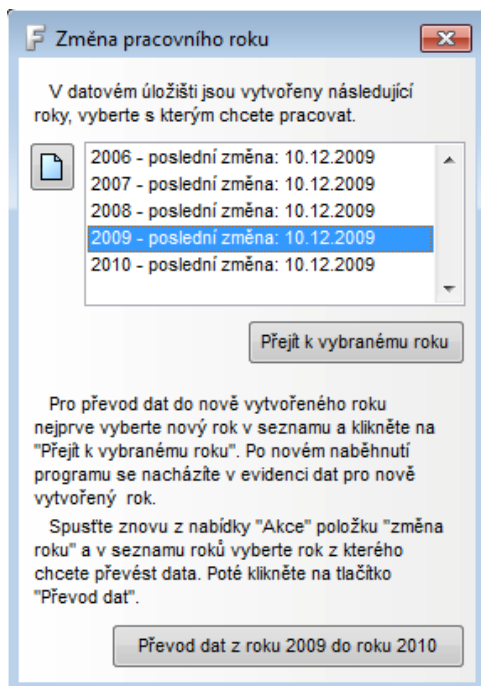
F Změna pracovního roku

V datovém úložišti jsou vytvořeny následující roky, vyberte s kterým chcete pracovat.

2006 - poslední změna: 10.12.2009
2007 - poslední změna: 10.12.2009
2008 - poslední změna: 10.12.2009
2009 - poslední změna: 10.12.2009
2010 - poslední změna: 10.12.2009

Přejít k vybranému roku

Pro převod dat do nově vytvořeného roku nejprve vyberte nový rok v seznamu a klikněte na "Přejít k vybranému roku". Po novém naběhnutí programu se nacházíte v evidenci dat pro nově vytvořený rok.

Spusťte znovu z nabídky "Akce" položku "změna roku" a v seznamu roků vyberte rok z kterého chcete převést data. Poté klikněte na tlačítko "Převod dat".

Převod dat z roku 2009 do roku 2010